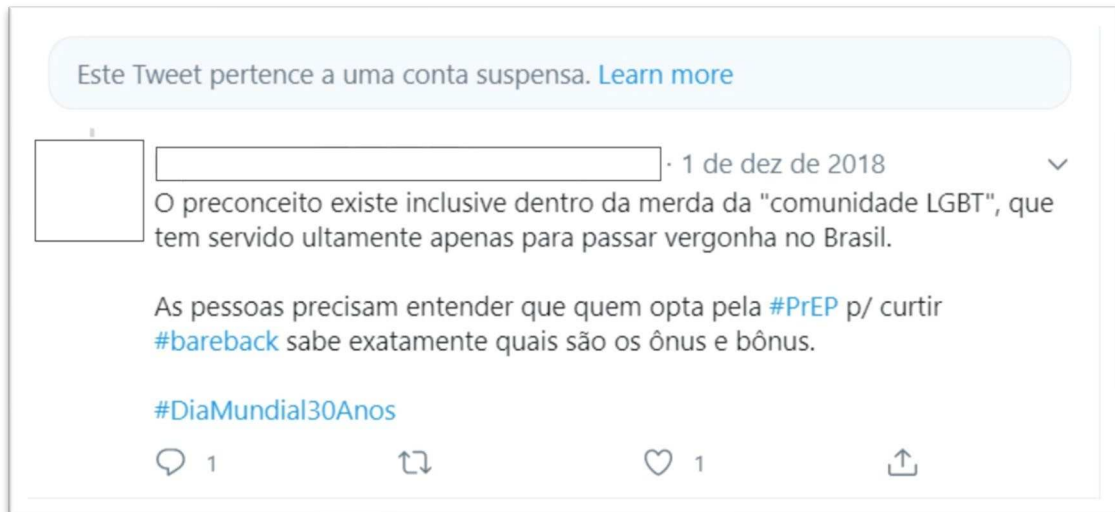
Este Tweet pertence a uma conta suspensa. Learn more

· 1 de dez de 2018

O preconceito existe inclusive dentro da merda da "comunidade LGBT", que tem servido ultamente apenas para passar vergonha no Brasil.

As pessoas precisam entender que quem opta pela #PrEP p/ curtir #bareback sabe exatamente quais são os ônus e bônus.

#DiaMundial30Anos

1 1